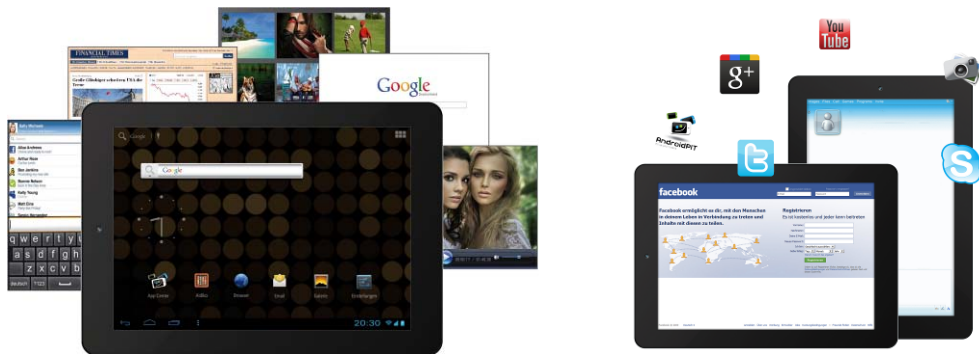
FINANCIAL TIMES

Google

Google

20:30

You Tube

g+

AndroidPIT

facebook

Facebook ermöglicht es dir, mit den Menschen in deinem Leben in Verbindung zu treten und Inhalte mit diesen zu teilen.

Registrieren

Es ist kostenlos und jeder kann beitreten